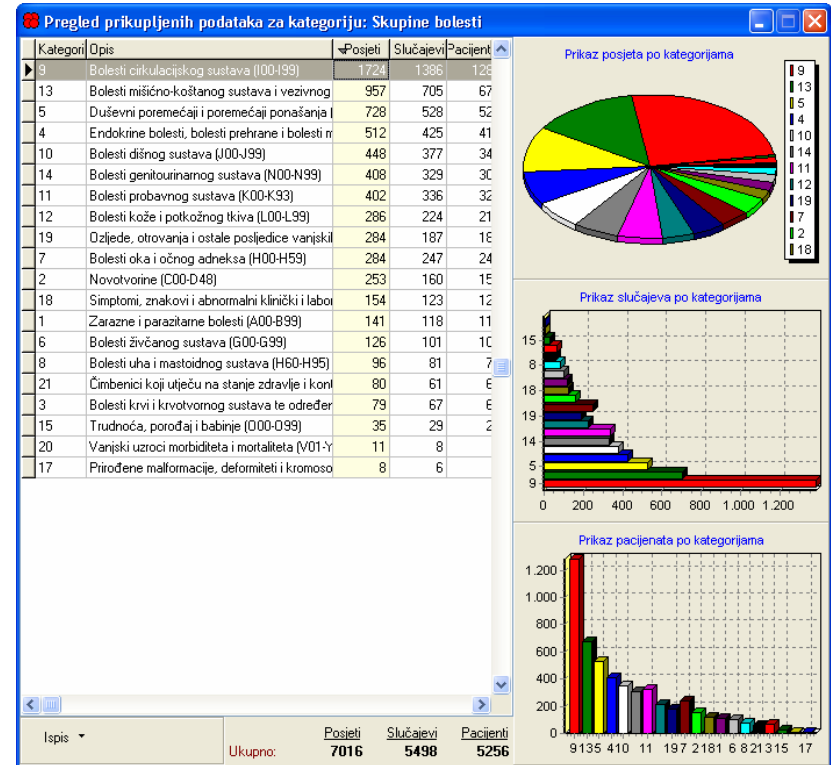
Pregled prikupljenih podataka za kategoriju: Skupine bolesti

| Kategori | Opis | Posjeti | Slučajevi | Pacijent |
|---|---|---|---|---|
| 9 | Bolesti cirkulacijskog sustava (I00-I99) | 1724 | 1386 | 128 |
| 13 | Bolesti mišićno-koštanog sustava i vezivnog | 957 | 705 | 67 |
| 5 | Duševni poremećaji i poremećaji ponašanja ( | 728 | 528 | 52 |
| 4 | Endokrine bolesti, bolesti prehrane i bolesti m | 512 | 425 | 41 |
| 10 | Bolesti dišnog sustava (J00-J99) | 448 | 377 | 34 |
| 14 | Bolesti genitourinarnog sustava (N00-N99) | 408 | 329 | 30 |
| 11 | Bolesti probavnog sustava (K00-K93) | 402 | 336 | 32 |
| 12 | Bolesti kože i potkožnog tkiva (L00-L99) | 286 | 224 | 21 |
| 19 | Ozljede, otrovanja i ostale posljedice vanjskil | 284 | 187 | 18 |
| 7 | Bolesti oka i očnog adneksa (H00-H59) | 284 | 247 | 24 |
| 2 | Novotvorine (C00-D48) | 253 | 160 | 15 |
| 18 | Simptomi, znakovi i abnormalni klinički i labor | 154 | 123 | 12 |
| 1 | Zarazne i parazitarne bolesti (A00-B99) | 141 | 118 | 11 |
| 6 | Bolesti živčanog sustava (G00-G99) | 126 | 101 | 10 |
| 8 | Bolesti uha i mastoidnog sustava (H60-H95) | 96 | 81 | 7 |
| 21 | Čimbenici koji utječu na stanje zdravlje i kont | 80 | 61 | 6 |
| 3 | Bolesti krvi i krvotvornog sustava te određer | 79 | 67 | 6 |
| 15 | Trudnoća, porođaj i babinje (O00-O99) | 35 | 29 | 2 |
| 20 | Vanjski uzroci morbiditeta i mortaliteta (V01-Y | 11 | 8 | |
| 17 | Prirođene malformacije, deformiteti i kromoso | 8 | 6 | |

Ispis

Ukupno: Posjeti 7016 Slučajevi 5498 Pacijenti 5256

Prikaz posjeta po kategorijama
9 13 5 4 10 14 11 12 19 7 2 18

Prikaz slučajeva po kategorijama
15 8 18 19 14 5 9
0 200 400 600 800 1.000 1.200

Prikaz pacijenata po kategorijama
1.200 1.000 800 600 400 200 0
9 13 5 4 10 11 19 7 2 18 1 6 8 21 3 15 17